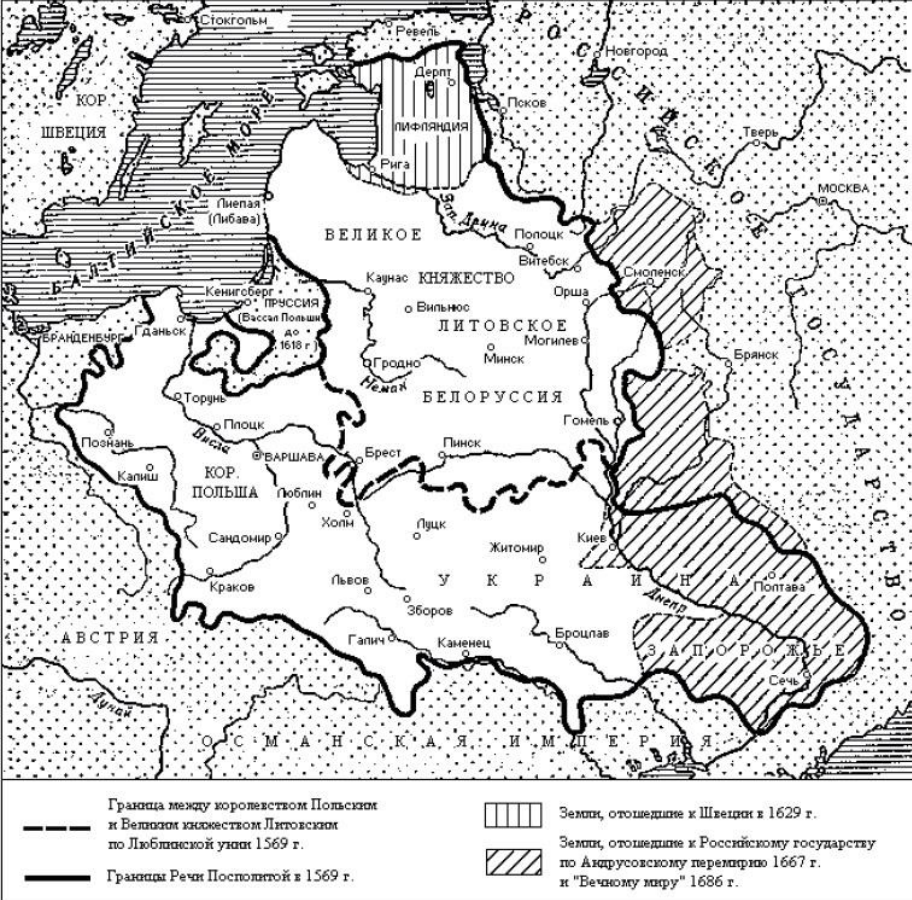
Стокгольм
Ревель
Новгород
КОР.
ШВЕЦИЯ
БАЛТИЙСКОЕ МОРЕ
Дерпт
ЛИФЛЯНДИЯ
Псков
Тверь
Рига
МОСКВА
Лиепая (Либава)
Зап. Двина
Полоцк
ВЕЛИКОЕ
КНЯЖЕСТВО
Витебск
Смоленск
Каунас
Кенигсберг
ПРУССИЯ (Вассал Польши до 1618 г.)
Вильнюс
Орша
БРАНДЕНБУРГ
Гданьск
ЛИТОВСКОЕ
Могилев
Брянск
Минск
Гродно
Неман
БЕЛОРУССИЯ
Торунь
Плоцк
Гомель
Познань
Висла
ВАРШАВА
Брест
Пинск
Калиш
КОР. ПОЛЬША
Люблин
Холм
Луцк
Сандомир
Житомир
Киев
Краков
Львов
УКРАИНА
Полтава
Зборов
Днепр
АВСТРИЯ
Галич
Каменец
Брацлав
ЗАПОРОЖЬЕ
Сечь
Дунай
ОСМАНСКАЯ ИМПЕРИЯ
РОССИЙСКОЕ ГОСУДАРСТВО

Граница между королевством Польским и Великим княжеством Литовским по Люблинской унии 1569 г.

Границы Речи Посполитой в 1569 г.

Земли, отошедшие к Швеции в 1629 г.

Земли, отошедшие к Российскому государству по Андрусовскому перемирию 1667 г. и "Вечному миру" 1686 г.